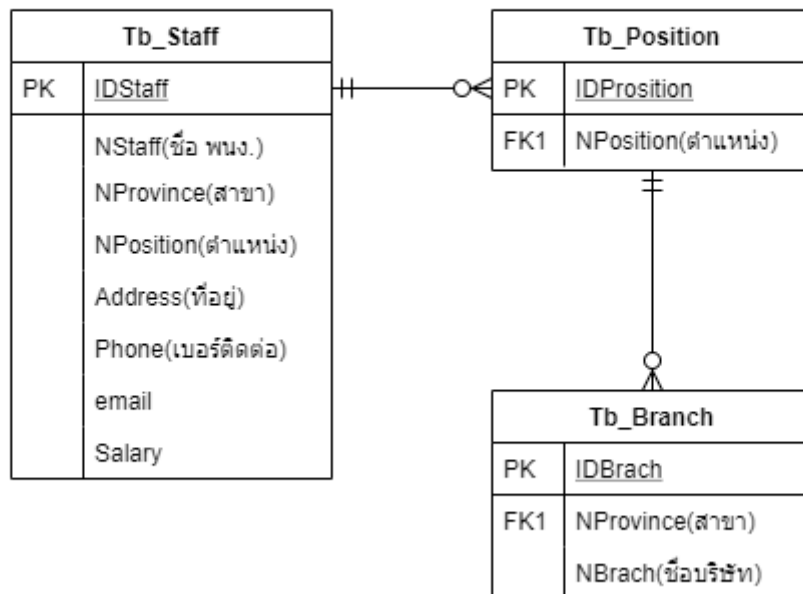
Tb_Staff

| PK | IDStaff |
|---|---|
| | NStaff(ชื่อ พนง.) |
| | NProvince(สาขา) |
| | NPosition(ตำแหน่ง) |
| | Address(ที่อยู่) |
| | Phone(เบอร์ติดต่อ) |
| | email |
| | Salary |

Tb_Position

| PK | IDProsition |
|---|---|
| FK1 | NPosition(ตำแหน่ง) |

Tb_Branch

| PK | IDBrach |
|---|---|
| FK1 | NProvince(สาขา) |
| | NBrach(ชื่อบริษัท) |